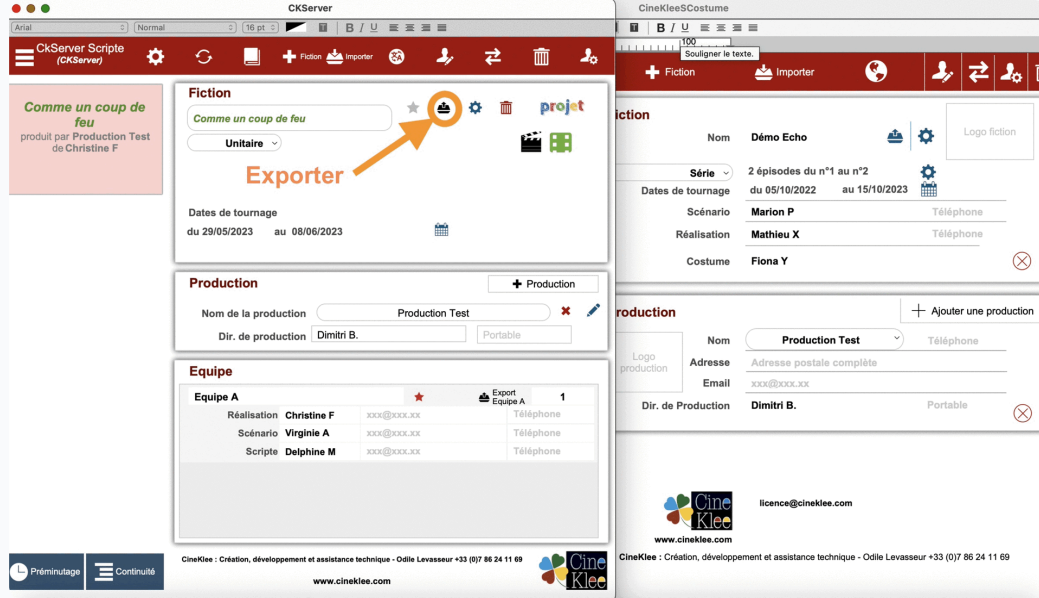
CKServer

Arial | Normal | 16 pt | B / U

CkServer Scripte (CKServer)

Fiction Importer

Comme un coup de feu
produit par Production Test de Christine F

Fiction

Comme un coup de feu

Unitaire

projet

Exporter

Dates de tournage
du 29/05/2023 au 08/06/2023

Production

Production

Nom de la production Production Test

Dir. de production Dimitri B. Portable

Equipe

| Equipe A | | Export Equipe A | 1 |
|---|---|---|---|
| Réalisation | Christine F | xxx@xxx.xx | Téléphone |
| Scénario | Virginie A | xxx@xxx.xx | Téléphone |
| Scripte | Delphine M | xxx@xxx.xx | Téléphone |

Préminutage Continuité

CineKlee : Création, développement et assistance technique - Odile Levasseur +33 (0)7 86 24 11 69

www.cineklee.com

Cine Klee

CineKleeSCostume

B / U

100

Souligner le texte.

Fiction Importer

iction

Nom Démo Echo

Logo fiction

Série 2 épisodes du n°1 au n°2
Dates de tournage du 05/10/2022 au 15/10/2023
Scénario Marion P Téléphone
Réalisation Mathieu X Téléphone
Costume Fiona Y

roduction

Ajouter une production

Logo production

Nom Production Test Téléphone
Adresse Adresse postale complète
Email xxx@xxx.xx
Dir. de Production Dimitri B. Portable

Cine Klee
www.cineklee.com

licence@cineklee.com

CineKlee : Création, développement et assistance technique - Odile Levasseur +33 (0)7 86 24 11 69